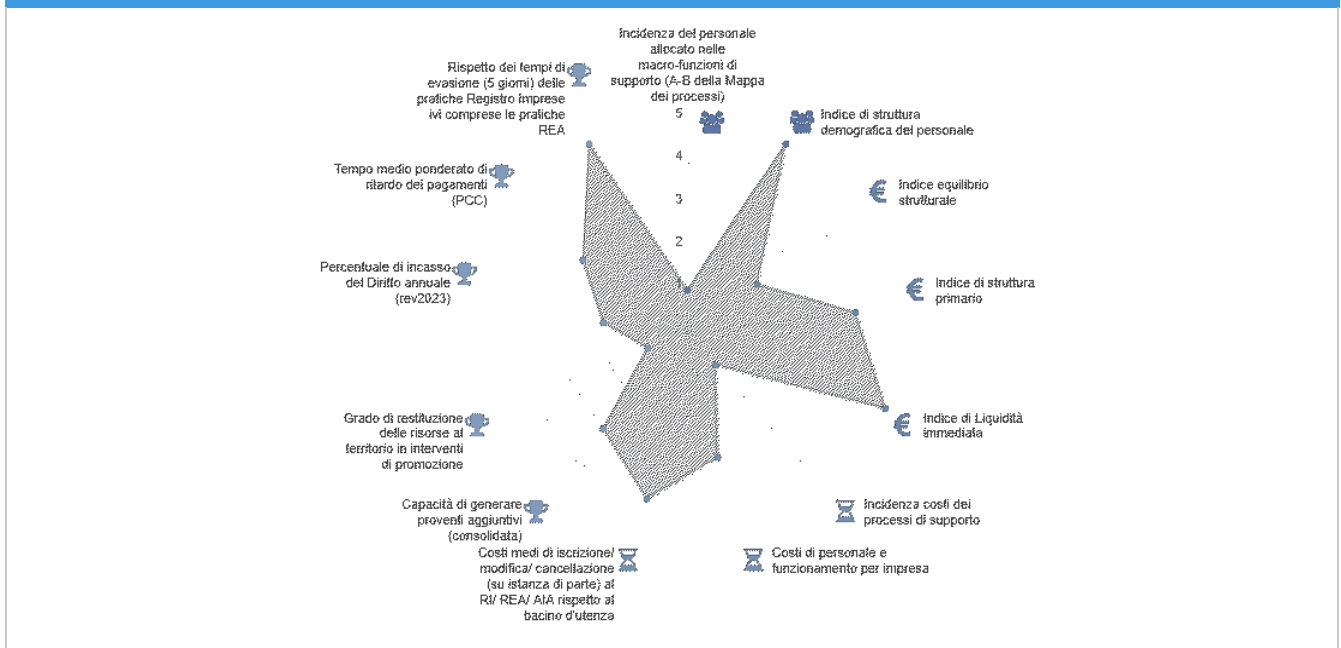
Incidenza del personale allocato nelle macro-funzioni di supporto (A-B della Mappa dei processi)

5
4
3
2
1

Indice di struttura demografica del personale

Indice equilibrio strutturale

Indice di struttura primario

Indice di Liquidità immediata

Incidenza costi dei processi di supporto

Costi di personale e funzionamento per impresa

Costi medi di iscrizione/ modifica/ cancellazione (su istanza di parte) al RI/ REA/ AIA rispetto al bacino d'utenza

Capacità di generare proventi aggiuntivi (consolidata)

Grado di restituzione delle risorse al territorio in interventi di promozione

Percentuale di incasso del Diritto annuale (rev2023)

Tempo medio ponderato di ritardo dei pagamenti (PCC)

Rispetto dei tempi di evasione (5 giorni) delle pratiche Registro imprese ivi comprese le pratiche REA